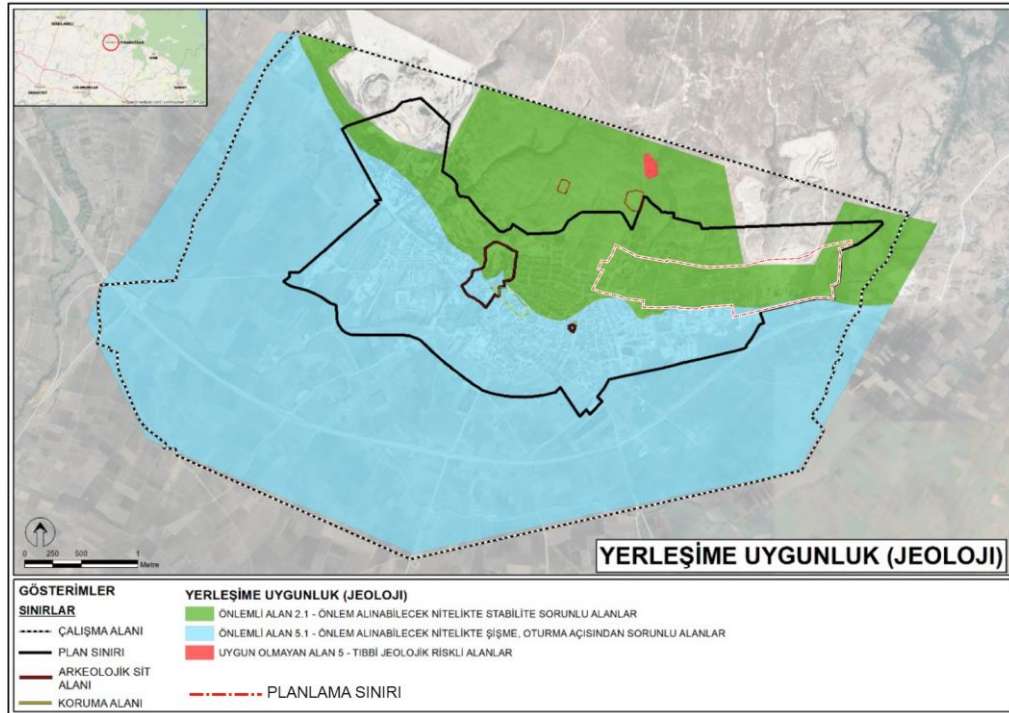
YERLEŞİME UYGUNLUK (JEOLOJI)

0 250 500 1 Metre

GÖSTERİMLER
SINIRLAR
ÇALIŞMA ALANI
PLAN SINIRI
ARKEOLOJİK SİT ALANI
KORUMA ALANI

YERLEŞİME UYGUNLUK (JEOLOJI)
ÖNLEMLİ ALAN 2.1 - ÖNLEM ALINABİLECEK NİTELİKTE STABİLİTE SORUNLU ALANLAR
ÖNLEMLİ ALAN 5.1 - ÖNLEM ALINABİLECEK NİTELİKTE ŞİŞME, OTURMA AÇISINDAN SORUNLU ALANLAR
UYGUN OLMAYAN ALAN 5 - TIBBİ JEOLOJİK RİSKLİ ALANLAR

PLANLAMA SINIRI